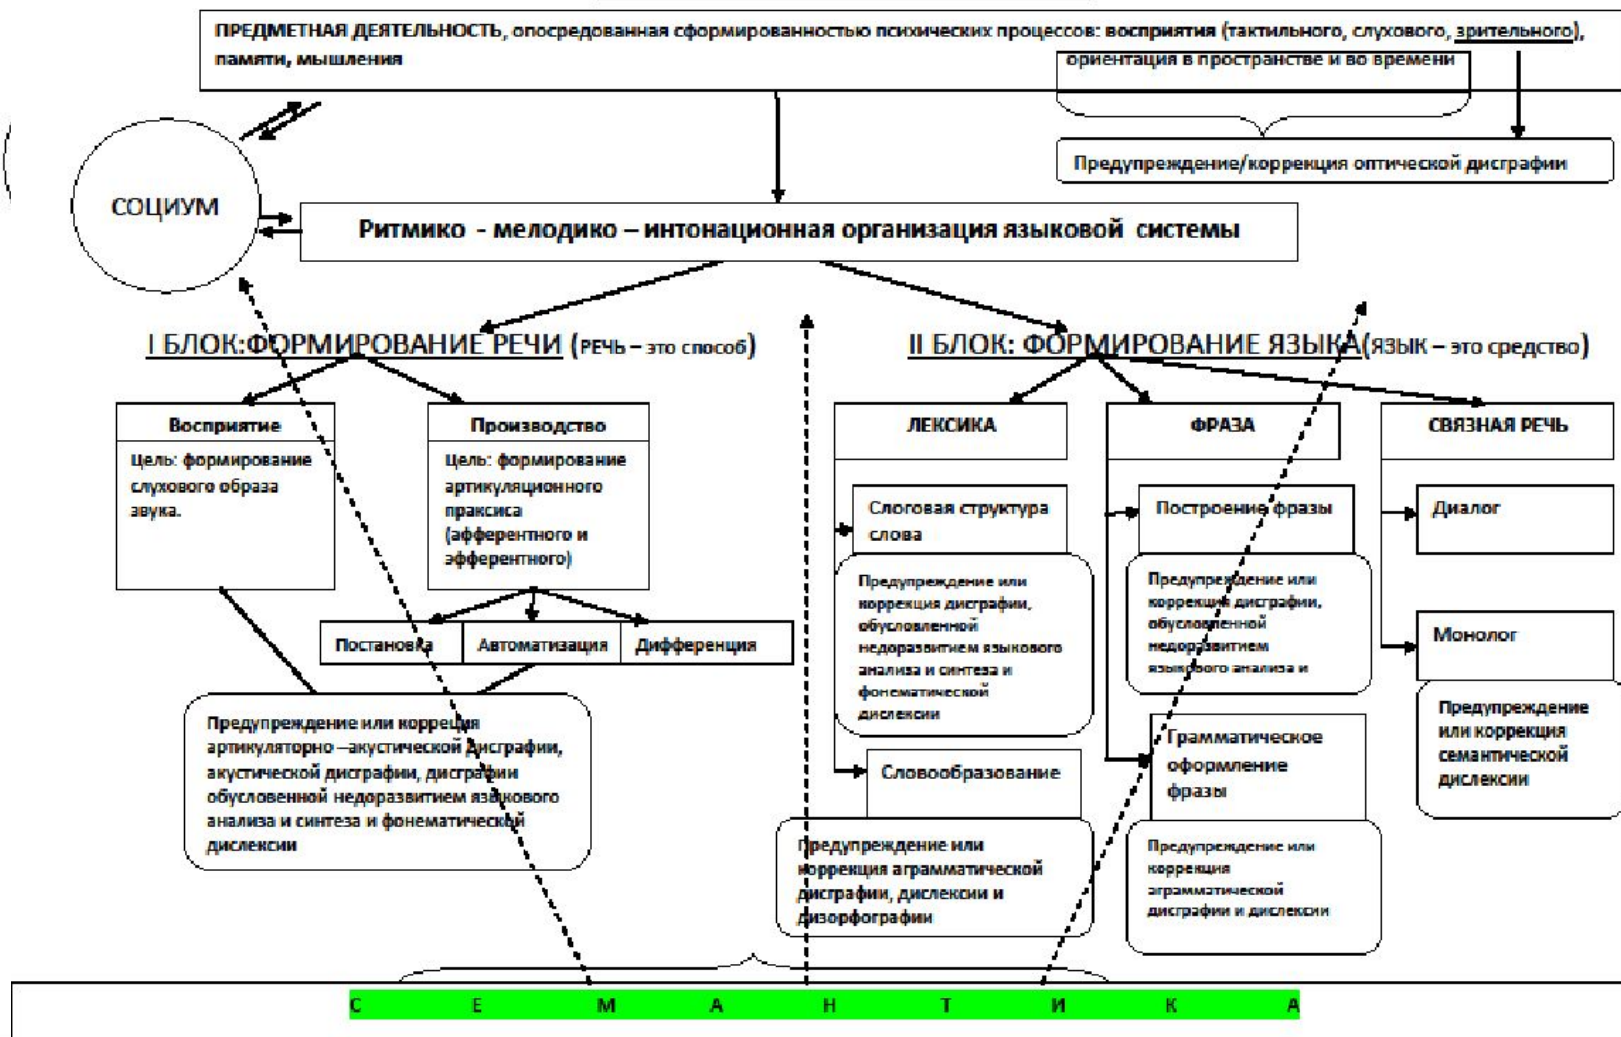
ПРЕДМЕТНАЯ ДЕЯТЕЛЬНОСТЬ, опосредованная сформированностью психических процессов: восприятия (тактильного, слухового, зрительного), памяти, мышления

ориентация в пространстве и во времени

Предупреждение/коррекция оптической дисграфии

СОЦИУМ

Ритмико - мелодико – интонационная организация языковой системы

I БЛОК:ФОРМИРОВАНИЕ РЕЧИ (РЕЧЬ – это способ)

II БЛОК: ФОРМИРОВАНИЕ ЯЗЫКА(ЯЗЫК – это средство)

Восприятие

Цель: формирование слухового образа звука.

Производство

Цель: формирование артикуляционного праксиса (афферентного и эфферентного)

Постановка

Автоматизация

Дифференция

Предупреждение или коррекция артикуляторно –акустической дисграфии, акустической дисграфии, дисграфии обусловленной недоразвитием языкового анализа и синтеза и фонематической дислексии

ЛЕКСИКА

Слоговая структура слова

Предупреждение или коррекция дисграфии, обусловленной недоразвитием языкового анализа и синтеза и фонематической дислексии

Словообразование

Предупреждение или коррекция аграмматической дисграфии, дислексии и дизорфографии

ФРАЗА

Построение фразы

Предупреждение или коррекция дисграфии, обусловленной недоразвитием языкового анализа и

Грамматическое оформление фразы

Предупреждение или коррекция аграмматической дисграфии и дислексии

СВЯЗНАЯ РЕЧЬ

Диалог

Монолог

Предупреждение или коррекция семантической дислексии

С Е М А Н Т И К А